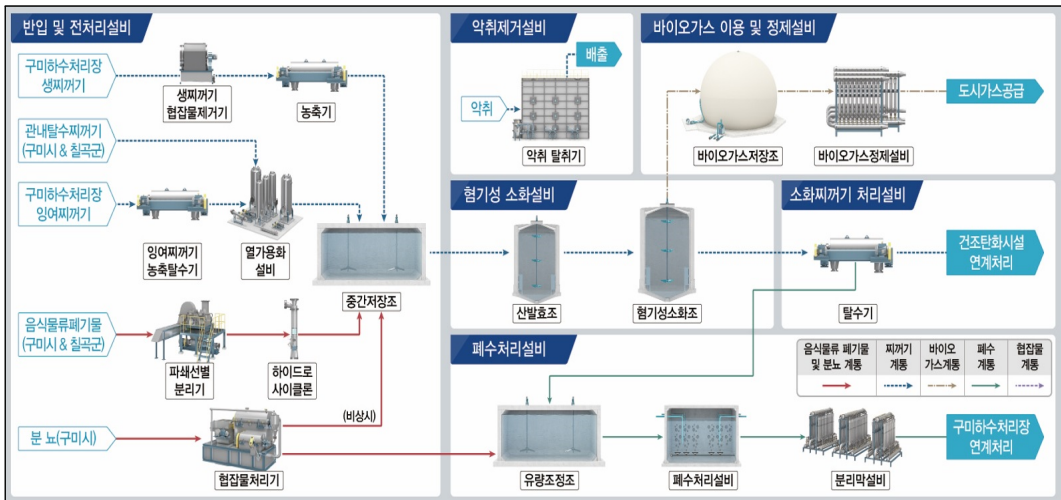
반입 및 전처리설비

구미하수처리장 생찌꺼기

생찌꺼기 협잡물제거기

농축기

관내탈수찌꺼기 (구미시 & 칠곡군)

구미하수처리장 잉여찌꺼기

잉여찌꺼기 농축탈수기

열가용화 설비

중간저장조

음식물류폐기물 (구미시 & 칠곡군)

파쇄선별 분리기

하이드로 사이클론

분 뇨(구미시)

(비상시)

협잡물처리기

악취제거설비

배출

악취

악취 탈취기

바이오가스 이용 및 정제설비

도시가스공급

바이오가스저장조

바이오가스정제설비

혐기성 소화설비

산발효조

혐기성소화조

소화찌꺼기 처리설비

건조탄화시설 연계처리

탈수기

폐수처리설비

| 음식물류 폐기물 및 분뇨 계통 | 찌꺼기 계통 | 바이오 가스계통 | 폐수 계통 | 협잡물 계통 |
|---|---|---|---|---|

유량조정조

폐수처리설비

분리막설비

구미하수처리장 연계처리